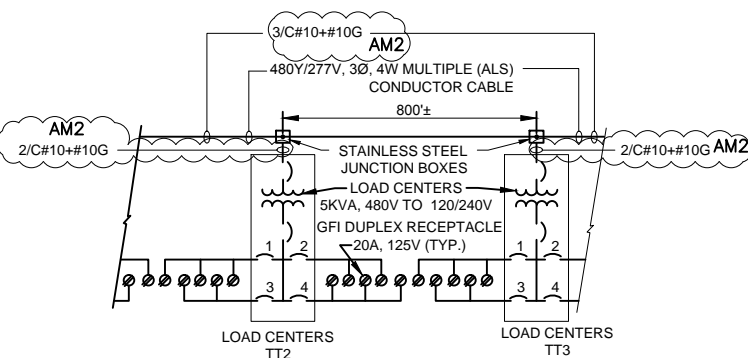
3/C#10+#10G
AM2
480Y/277V, 3Ø, 4W MULTIPLE (ALS)
CONDUCTOR CABLE
800'±
AM2
2/C#10+#10G
STAINLESS STEEL
JUNCTION BOXES
2/C#10+#10G
AM2
LOAD CENTERS
5KVA, 480V TO 120/240V
GFI DUPLEX RECEPTACLE
20A, 125V (TYP.)
1
2
3
4
1
2
3
4
LOAD CENTERS
TT2
LOAD CENTERS
TT3